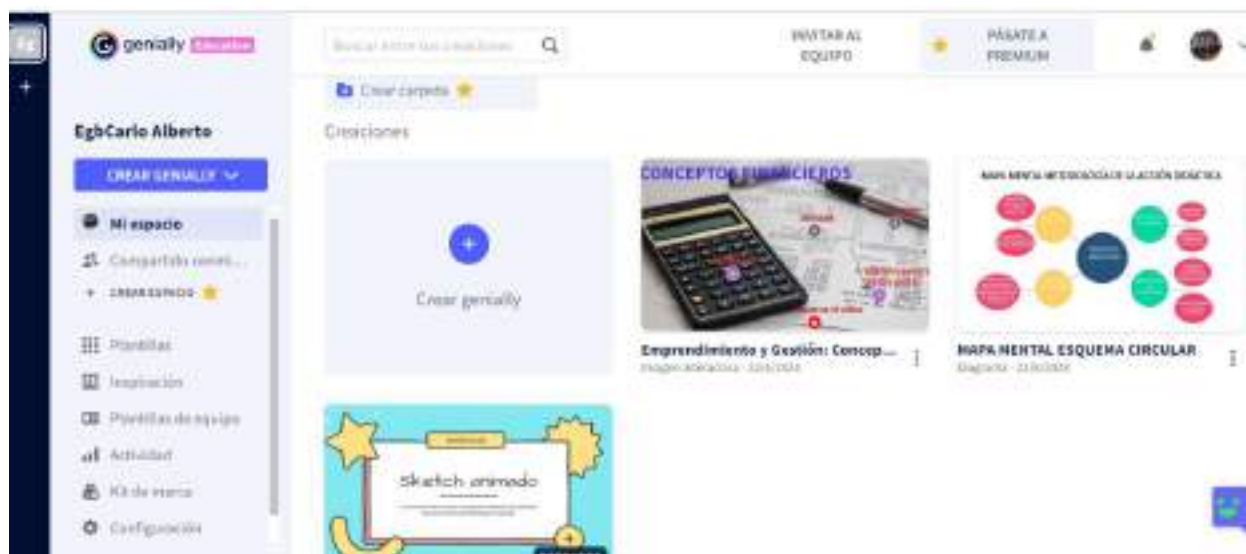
genially Education

Buscar entre tus creaciones

INVITAR AL EQUIPO

PÁSATE A PREMIUM

Crear carpeta

EgbCarlo Alberto

CREAR GENIALLY

Mi espacio

Compartido conmi...

+ CREAR ESPACIO

Plantillas

Inspiración

Plantillas de equipo

Actividad

Kit de marca

Configuración

Creaciones

Crear genially

CONCEPTOS FINANCIEROS

Emprendimiento y Gestión: Concep...

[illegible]

MAPA MENTAL METODOLOGÍA DE LA ACCIÓN DIDÁCTICA

MAPA MENTAL ESQUEMA CIRCULAR

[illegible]

Sketch animado